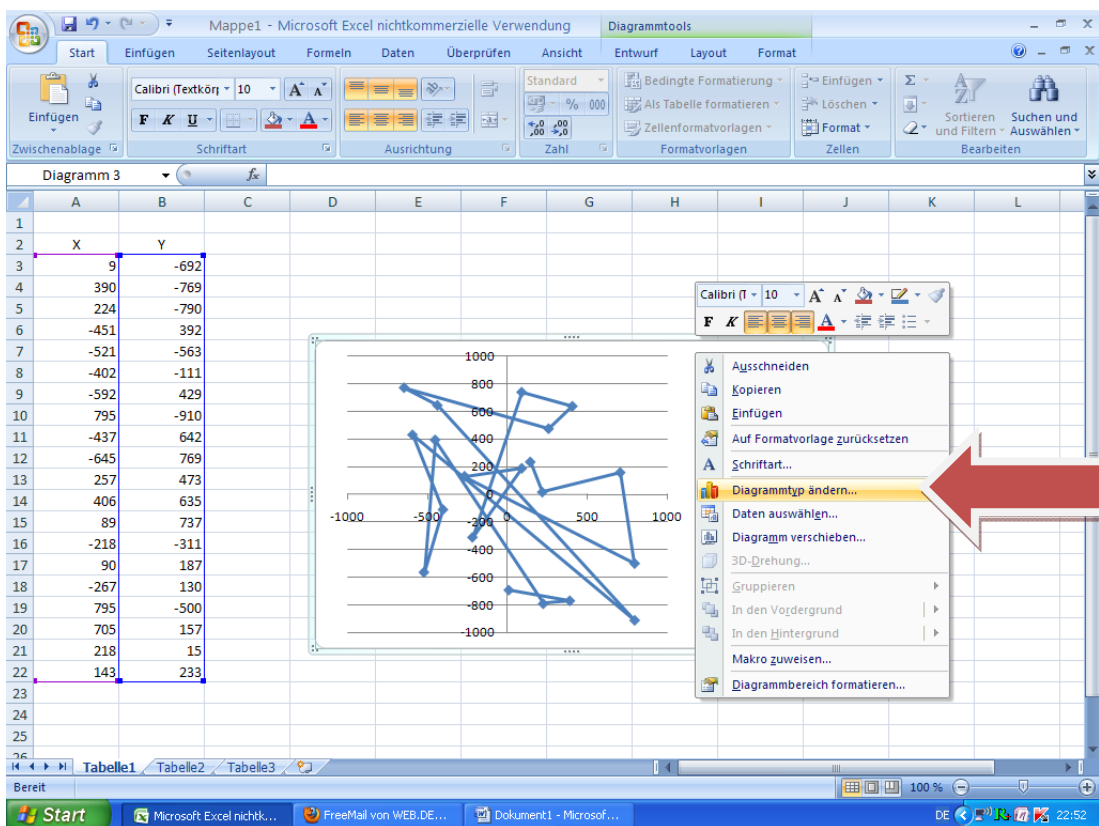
Mappe1 - Microsoft Excel nichtkommerzielle Verwendung
Diagrammtools

Start Einfügen Seitenlayout Formeln Daten Überprüfen Ansicht Entwurf Layout Format

Einfügen
Zwischenablage
Calibri (Textkörp 10
F K U
Schriftart
Ausrichtung
Standard
% 000
Zahl
Bedingte Formatierung
Als Tabelle formatieren
Zellenformatvorlagen
Formatvorlagen
Einfügen
Löschen
Format
Zellen
Sortieren und Filtern
Suchen und Auswählen
Bearbeiten

Diagramm 3
$f_x$

| | A | B | C | D | E | F | G | H | I | J | K | L |
|---|---|---|---|---|---|---|---|---|---|---|---|---|
| 1 | | | | | | | | | | | | |
| 2 | X | Y | | | | | | | | | | |
| 3 | 9 | -692 | | | | | | | | | | |
| 4 | 390 | -769 | | | | | | | | | | |
| 5 | 224 | -790 | | | | | | | | | | |
| 6 | -451 | 392 | | | | | | | | | | |
| 7 | -521 | -563 | | | | | | | | | | |
| 8 | -402 | -111 | | | | | | | | | | |
| 9 | -592 | 429 | | | | | | | | | | |
| 10 | 795 | -910 | | | | | | | | | | |
| 11 | -437 | 642 | | | | | | | | | | |
| 12 | -645 | 769 | | | | | | | | | | |
| 13 | 257 | 473 | | | | | | | | | | |
| 14 | 406 | 635 | | | | | | | | | | |
| 15 | 89 | 737 | | | | | | | | | | |
| 16 | -218 | -311 | | | | | | | | | | |
| 17 | 90 | 187 | | | | | | | | | | |
| 18 | -267 | 130 | | | | | | | | | | |
| 19 | 795 | -500 | | | | | | | | | | |
| 20 | 705 | 157 | | | | | | | | | | |
| 21 | 218 | 15 | | | | | | | | | | |
| 22 | 143 | 233 | | | | | | | | | | |
| 23 | | | | | | | | | | | | |
| 24 | | | | | | | | | | | | |
| 25 | | | | | | | | | | | | |

1000
800
600
400
200
0
-200
-400
-600
-800
-1000
-1000 -500 0 500 1000

Calibri (T 10
F K

Ausschneiden
Kopieren
Einfügen
Auf Formatvorlage zurücksetzen
Schriftart...
Diagrammtyp ändern...
Daten auswählen...
Diagramm verschieben...
3D-Drehung...
Gruppieren
In den Vordergrund
In den Hintergrund
Makro zuweisen...
Diagrammbereich formatieren...

Tabelle1 Tabelle2 Tabelle3
Bereit
100 %
Start
Microsoft Excel nichtk...
FreeMail von WEB.DE...
Dokument1 - Microsof...
DE 22:52